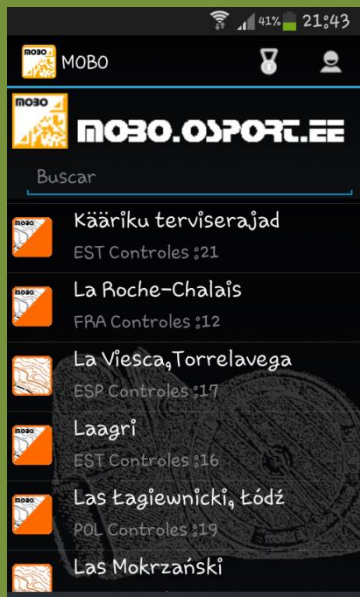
41% 21:43

MOBO MOBO

MOBO MOBO.OSPORT.EE

Buscar

MOBO Kääriku terviserajad
EST Controles :21

MOBO La Roche-Chalais
FRA Controles :12

La Viesca,Torrelavega
ESP Controles :17

MOBO Laagri
EST Controles :16

MOBO Las Łagiewnicki, Łódź
POL Controles :19

Las Mokrzański